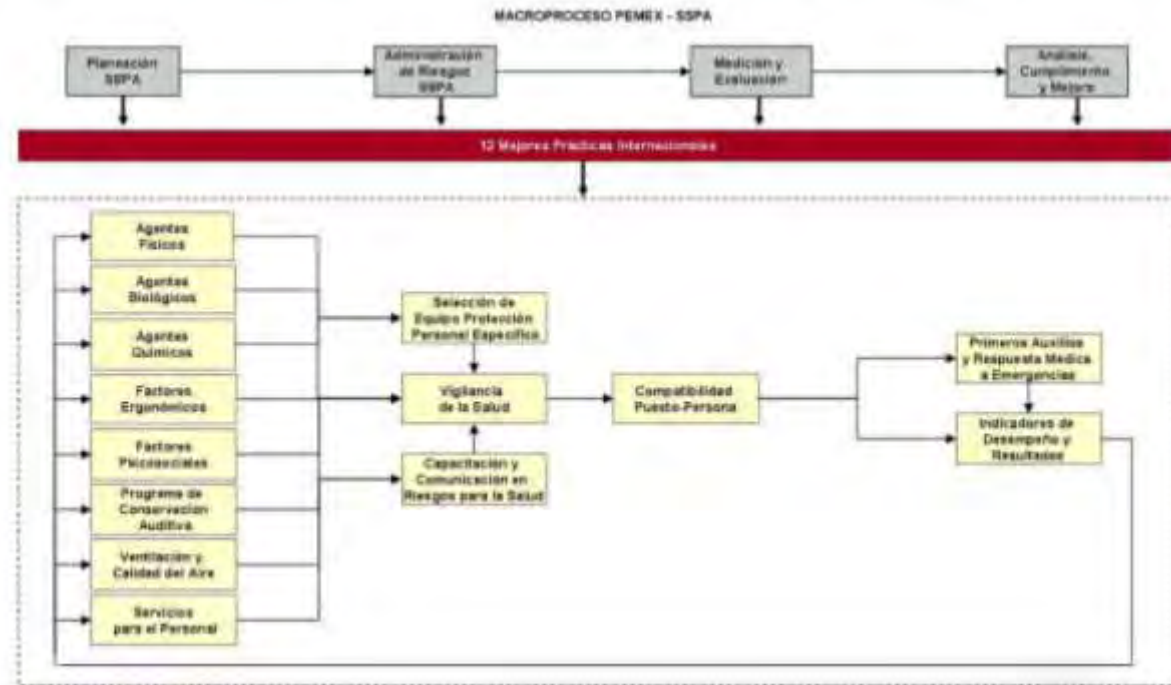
MACROPROCESO PEMEX - SSPA

Planeación SSPA

Administración de Riesgos SSPA

Medición y Evaluación

Análisis, Cumplimiento y Mejora

12 Mejores Prácticas Internacionales

Agentes Físicos

Agentes Biológicos

Agentes Químicos

Factores Ergonómicos

Factores Psicosociales

Programa de Conservación Auditiva

Ventilación y Calidad del Aire

Servicios para el Personal

Selección de Equipo Protección Personal Específico

Vigilancia de la Salud

Capacitación y Comunicación en Riesgos para la Salud

Compatibilidad Puesto-Persona

Primeros Auxilios y Respuesta Médica a Emergencias

Indicadores de Desempeño y Resultados